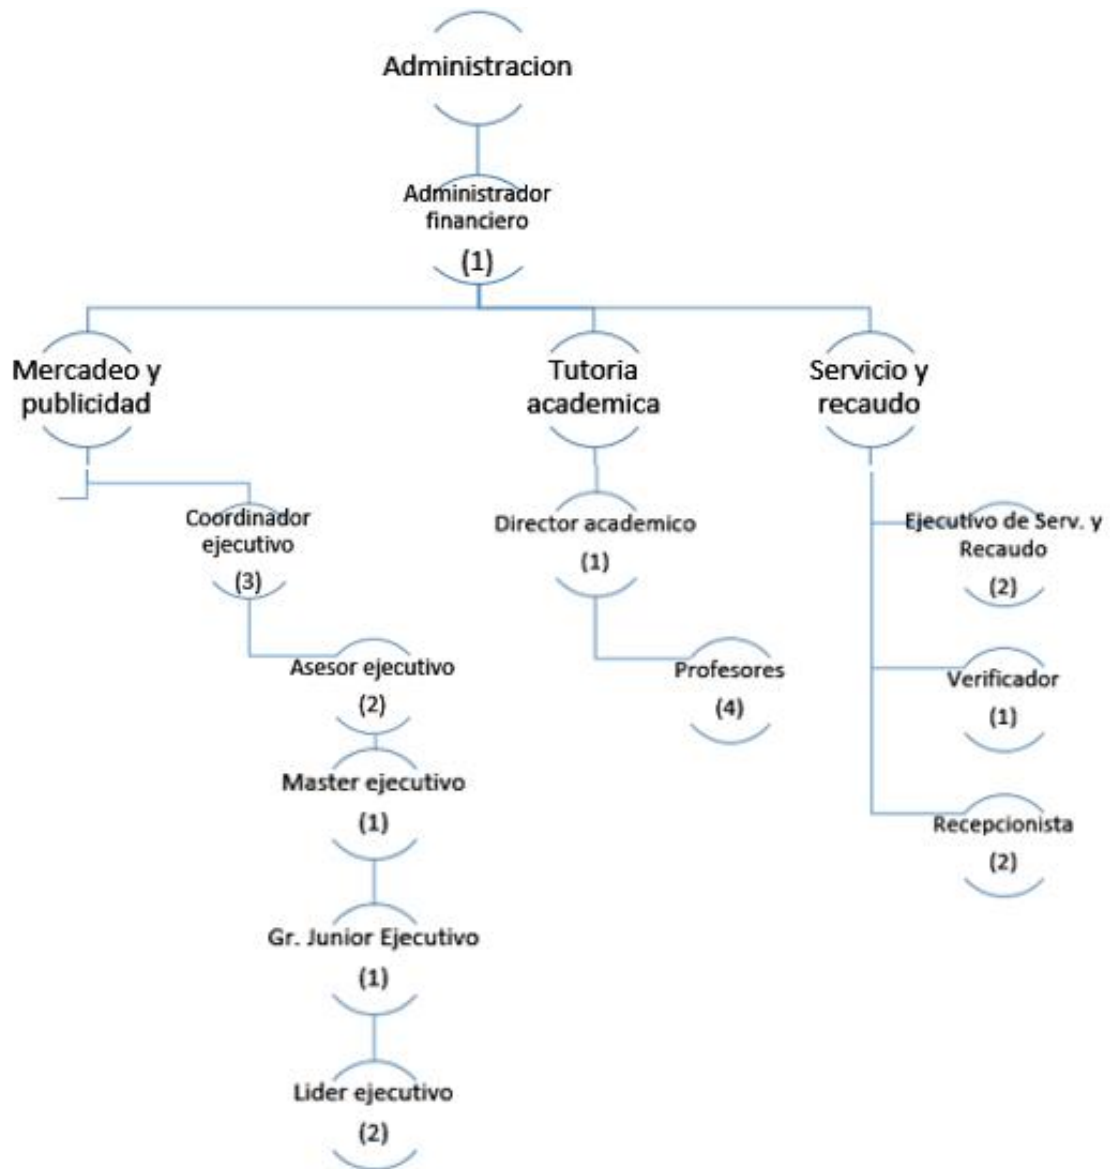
Administracion

Administrador financiero

(1)

Mercadeo y publicidad

Coordinador ejecutivo

(3)

Asesor ejecutivo

(2)

Master ejecutivo

(1)

Gr. Junior Ejecutivo

(1)

Lider ejecutivo

(2)

Tutoria academica

Director academico

(1)

Profesores

(4)

Servicio y recaudo

Ejecutivo de Serv. y Recaudo

(2)

Verificador

(1)

Recepcionista

(2)